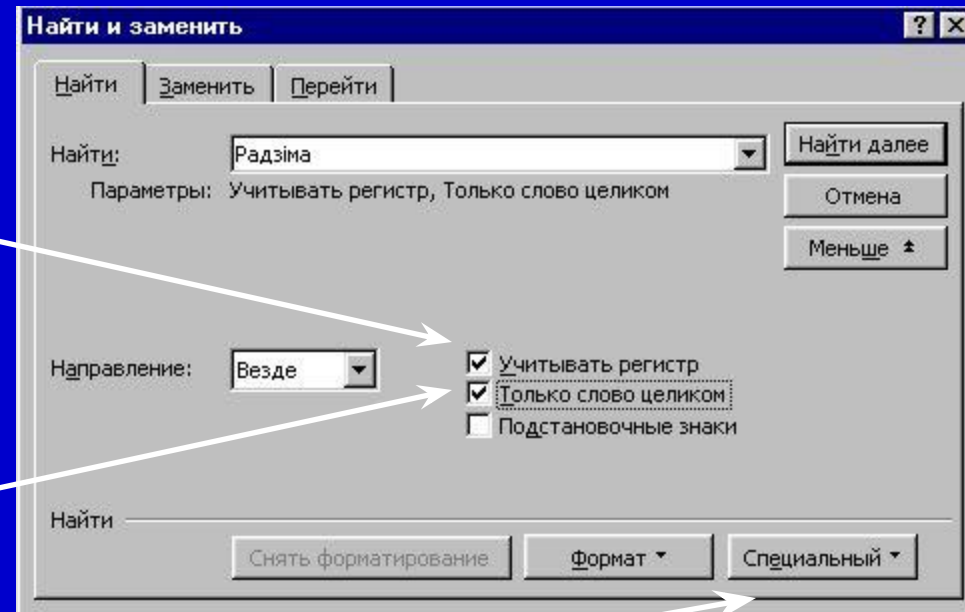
Найти и заменить

?

Найти | Заменить | Перейти

Найти: Радзіма

Параметры: Учитывать регистр, Только слово целиком

Найти далее

Отмена

Меньше

Направление: Везде

Учитывать регистр

Только слово целиком

Подстановочные знаки

Найти

Снять форматирование

Формат

Специальный